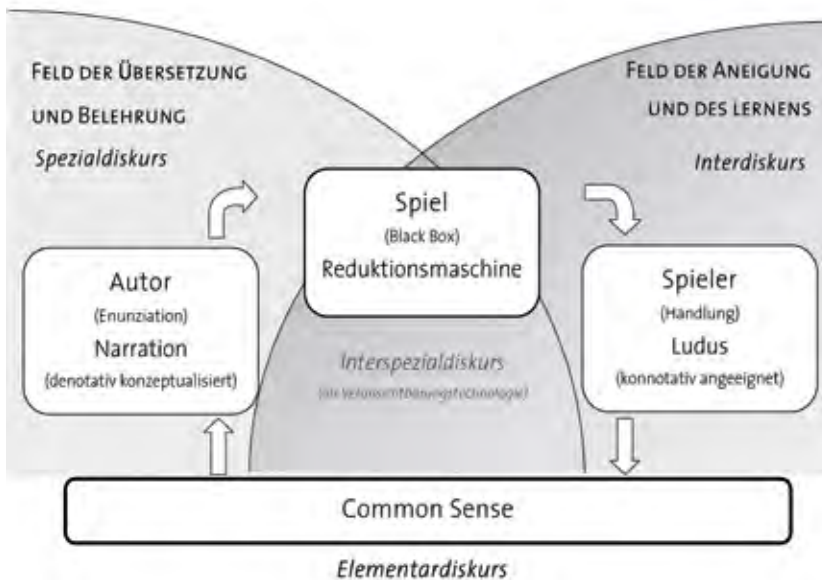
FELD DER ÜBERSETZUNG UND BELEHRUNG
Spezialdiskurs

FELD DER ANEIGUNG UND DES LERNENS
Interdiskurs

Spiel
(Black Box)
Reduktionsmaschine

Autor
(Enunziation)
Narration
(denotativ konzeptualisiert)

Interspezialdiskurs
(als Veranschaulichungstechnologie)

Spieler
(Handlung)
Ludus
(konnotativ angeeignet)

Common Sense

Elementardiskurs